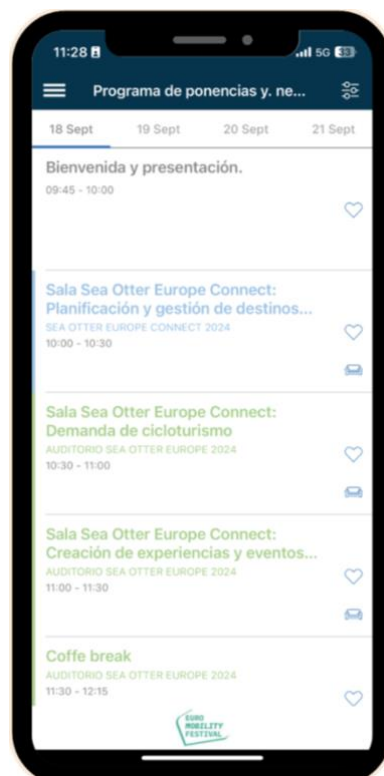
11:28

5G 33

Programa de ponencias y. ne...

18 Sept

19 Sept

20 Sept

21 Sept

Bienvenida y presentación.

09:45 - 10:00

Sala Sea Otter Europe Connect: Planificación y gestión de destinos...

SEA OTTER EUROPE CONNECT 2024

10:00 - 10:30

Sala Sea Otter Europe Connect: Demanda de cicloturismo

AUDITORIO SEA OTTER EUROPE 2024

10:30 - 11:00

Sala Sea Otter Europe Connect: Creación de experiencias y eventos...

AUDITORIO SEA OTTER EUROPE 2024

11:00 - 11:30

Coffe break

AUDITORIO SEA OTTER EUROPE 2024

11:30 - 12:15

EURO MOBILITY FESTIVAL